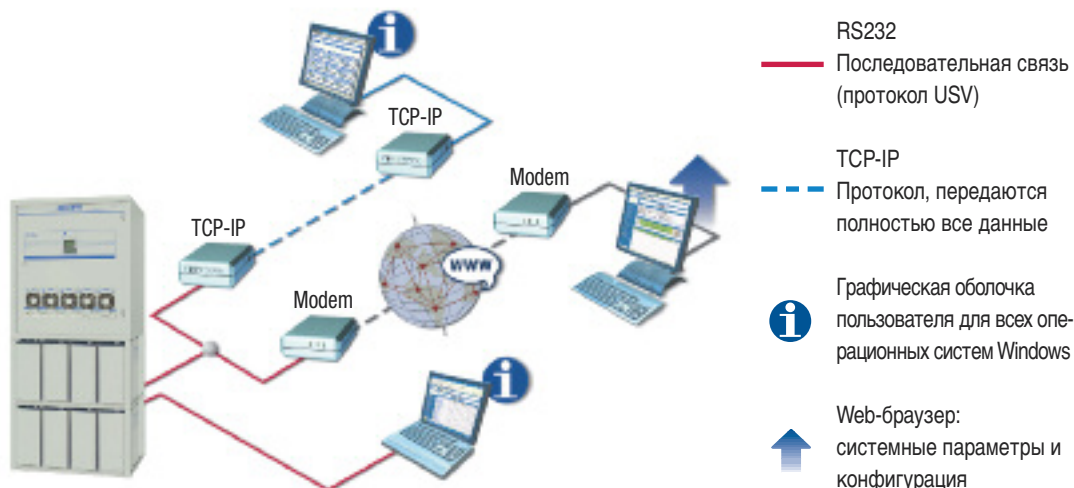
TCP-IP

Modem

TCP-IP

Modem

www

RS232
Последовательная связь (протокол USV)

TCP-IP
Протокол, передаются полностью все данные

Графическая оболочка пользователя для всех операционных систем Windows

Web-браузер: системные параметры и конфигурация